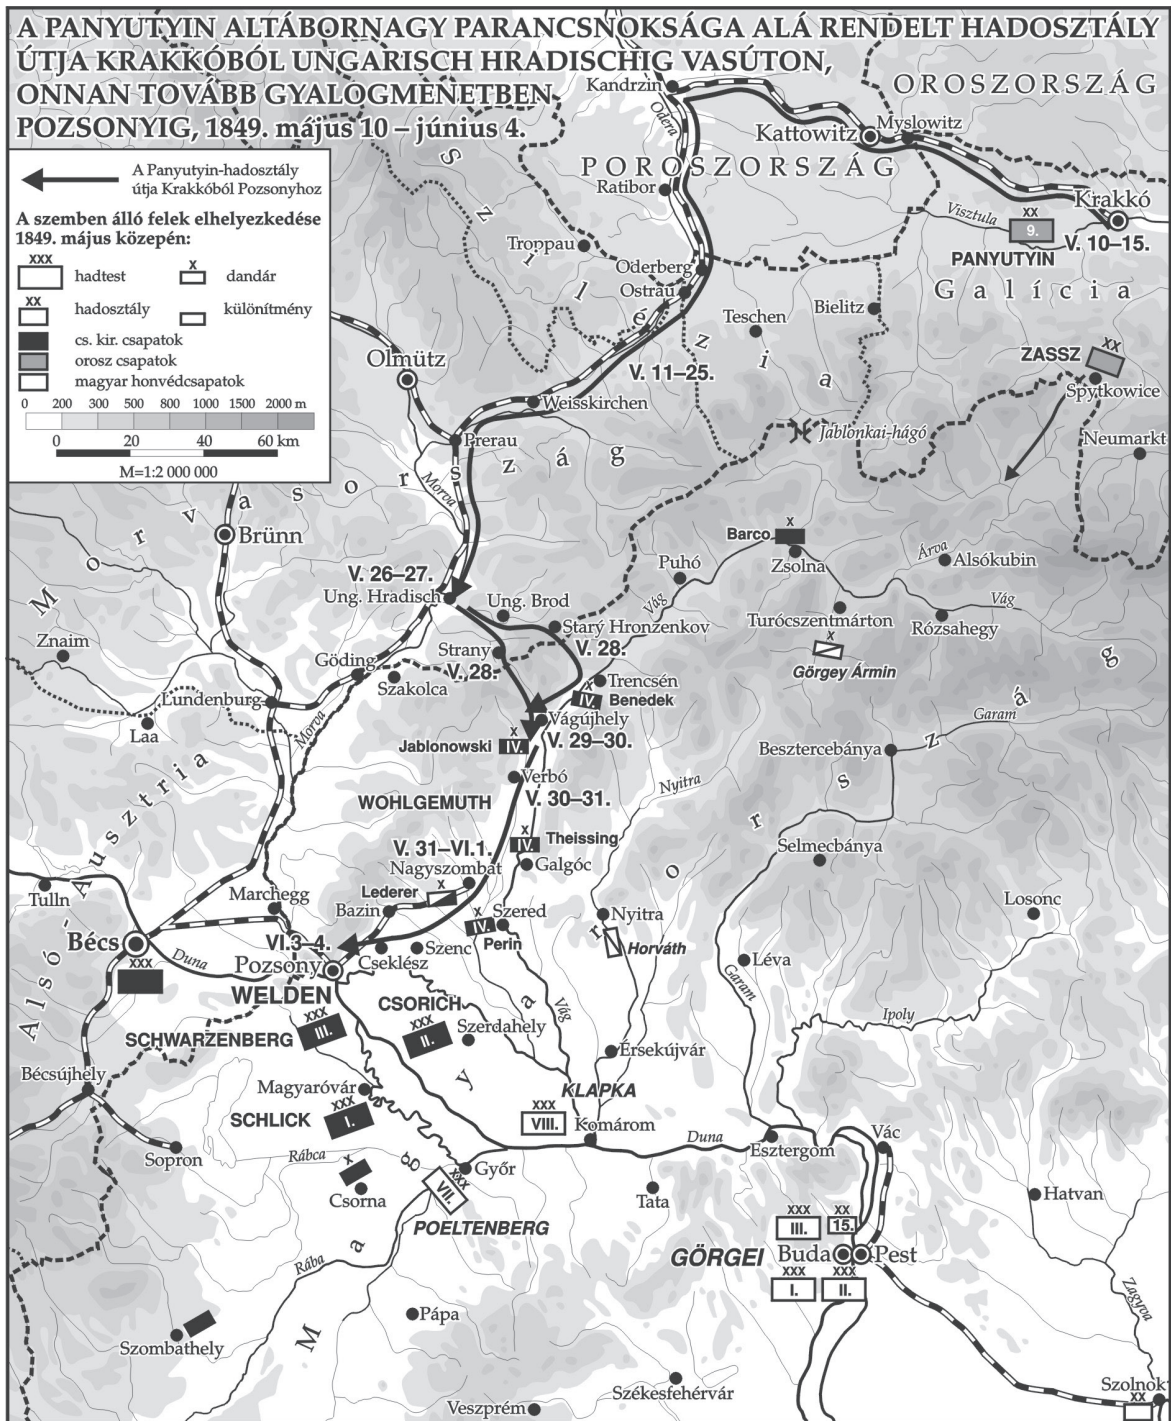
A PANYUTYIN ALTÁBORNAGY PARANCSNOKSÁGA ALÁ RENDELT HADOSZTÁLY ÚTJA KRAKKÓBÓL UNGARISCH HRADISCHIG VASÚTON, ONNAN TOVÁBB GYALOGMENETBEN POZSONYIG, 1849. május 10 – június 4.

A Panyutyin-hadosztály útja Krakkóból Pozsonyhoz

A szemben álló felek elhelyezkedése 1849. május közepén:

XXX hadtest
X dandár
XX hadosztály
különítmény
cs. kir. csapatok
orosz csapatok
magyar honvédcsapatok

0 200 300 500 800 1000 1500 2000 m

0 20 40 60 km

M=1:2 000 000

OROSZORSZÁG
POROSZORSZÁG
Kandrzin
Odera
Kattowitz
Myslowitz
Krakkó
Visztula
XX 9.
PANYUTYIN
V. 10–15.
Ratibor
Troppau
Oderberg
Ostrau
Teschen
Bielitz
Galícia
Sziléziа
V. 11–25.
ZASSZ
XX
Spytkowice
Neumarkt
Olmütz
Weisskirchen
Jablonkai-hágó
Prerau
Morvaország
Morva
Brünn
Barco
X
Puhó
Zsolna
Árva
Alsókubin
Vág
V. 26–27.
Ung. Hradisch
Ung. Brod
Starý Hronzenkov
V. 28.
Turócszentmárton
Rózsahegy
Znaim
Göding
Strany
V. 28.
Trencsén
Görgey Ármin
Lundenburg
Szakolca
IV. Benedek
Laa
Morva
X
Vágújhely
Jablonowski IV.
V. 29–30.
Garam
Besztercebánya
Verbó
WOHLGEMUTH
V. 30–31.
Nyitra
Magyarország
X
IV. Theissing
Alsó-Ausztria
V. 31–VI.1.
Nagyszombat
Galgóc
Selmecbánya
Tulln
Marchegg
Lederer
X
Bazin
X
Szered
IV. Perin
Nyitra
Losonc
Bécs
XXX
Duna
VI.3–4.
Pozsony
Szenc
Cseklész
Horváth
Léva
Garam
WELDEN
XXX
III.
CSORICH
XXX
II.
Szerdahely
Vág
Ipoly
SCHWARZENBERG
Bécsújhely
Érsekújvár
Magyaróvár
KLAPKA
XXX
VIII.
Komárom
SCHLICK
XXX
I.
Duna
Esztergom
Vác
Sopron
Rábca
X
Győr
XXX
VII.
Csorna
POELTENBERG
Tata
XXX
III.
XX
15.
Hatvan
Rába
GÖRGEI
Buda
Pest
XXX
I.
XXX
II.
Zagyva
Pápa
Szombathely
Székesfehérvár
Veszprém
Szolnok
XX